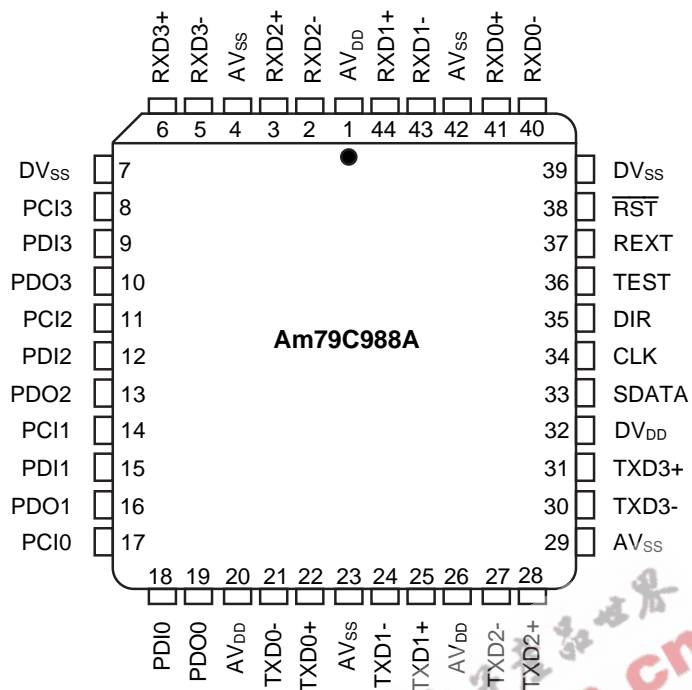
RXD3+ RXD3- AV$_{SS}$ RXD2+ RXD2- AV$_{DD}$ RXD1+ RXD1- AV$_{SS}$ RXD0+ RXD0-

6 5 4 3 2 1 44 43 42 41 40

DV$_{SS}$ 7
PCI3 8
PDI3 9
PDO3 10
PCI2 11
PDI2 12
PDO2 13
PCI1 14
PDI1 15
PDO1 16
PCI0 17

Am79C988A

39 DV$_{SS}$
38 $\overline{RST}$
37 REXT
36 TEST
35 DIR
34 CLK
33 SDATA
32 DV$_{DD}$
31 TXD3+
30 TXD3-
29 AV$_{SS}$

18 19 20 21 22 23 24 25 26 27 28

PDI0 PDO0 AV$_{DD}$ TXD0- TXD0+ AV$_{SS}$ TXD1- TXD1+ AV$_{DD}$ TXD2- TXD2+